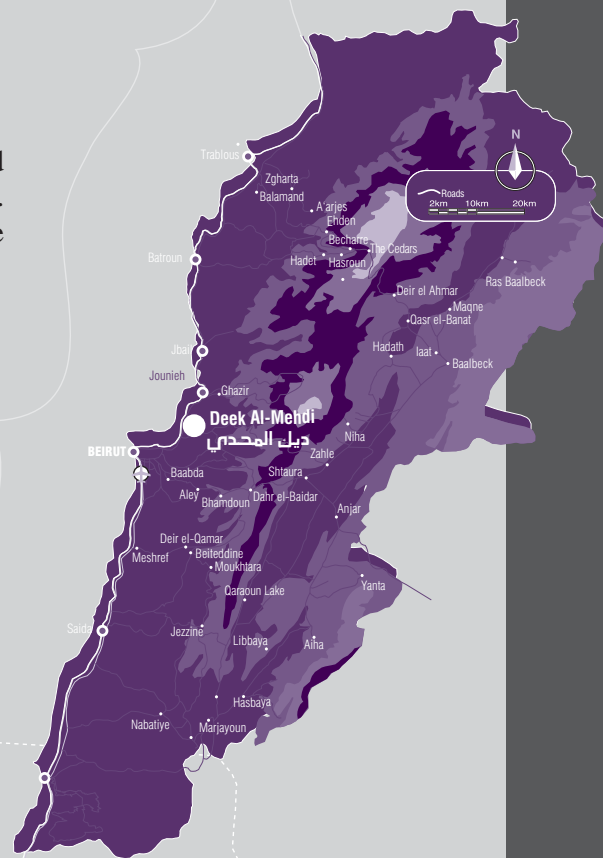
Trablous
Zgharta
Balamand
A'arjes
Ehden
Becharre
The Cedars
Hadet
Hasroun
Batroun
Roads
2km 10km 20km
N
Ras Baalbeck
Deir el Ahmar
Maqne
Qasr el-Banat
Hadath
Iaat
Baalbeck
Jbail
Jounieh
Ghazir
Deek Al-Mehdi
ديك المحدي
Niha
BEIRUT
Zahle
Baabda
Shtaura
Aley
Bhamdoun
Dahr el-Baidar
Anjar
Deir el-Qamar
Meshref
Beiteddine
Moukhtara
Yanta
Qaraoun Lake
Saida
Jezzine
Libbaya
Aiha
Hasbaya
Nabatiye
Marjayoun